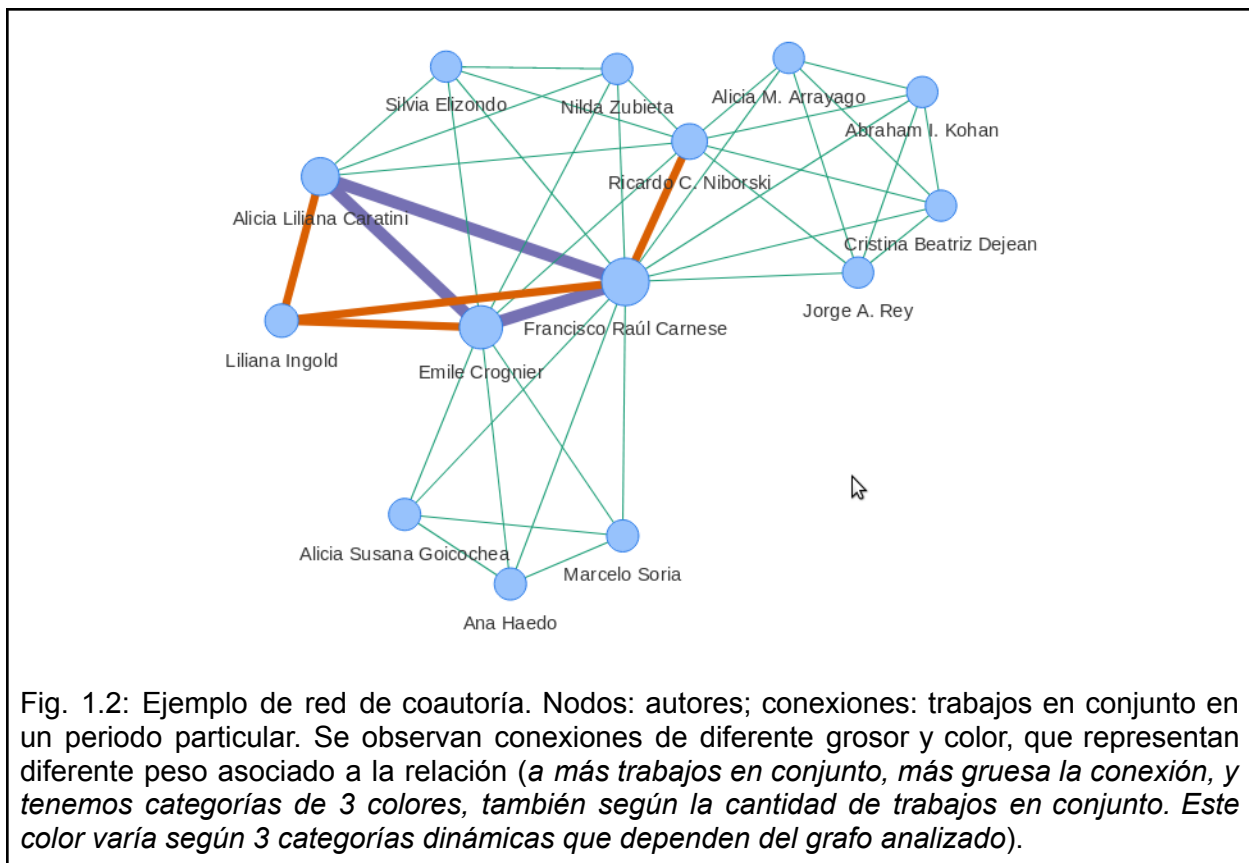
Silvia Elizondo
Nilda Zubieta
Alicia M. Arrayago
Abraham I. Kohan
Ricardo C. Niborski
Alicia Liliana Caratini
Cristina Beatriz Dejean
Jorge A. Rey
Francisco Raúl Carnese
Liliana Ingold
Emile Crognier
Alicia Susana Goicochea
Marcelo Soria
Ana Haedo

Fig. 1.2: Ejemplo de red de coautoría. Nodos: autores; conexiones: trabajos en conjunto en un periodo particular. Se observan conexiones de diferente grosor y color, que representan diferente peso asociado a la relación (*a más trabajos en conjunto, más gruesa la conexión, y tenemos categorías de 3 colores, también según la cantidad de trabajos en conjunto. Este color varía según 3 categorías dinámicas que dependen del grafo analizado*).